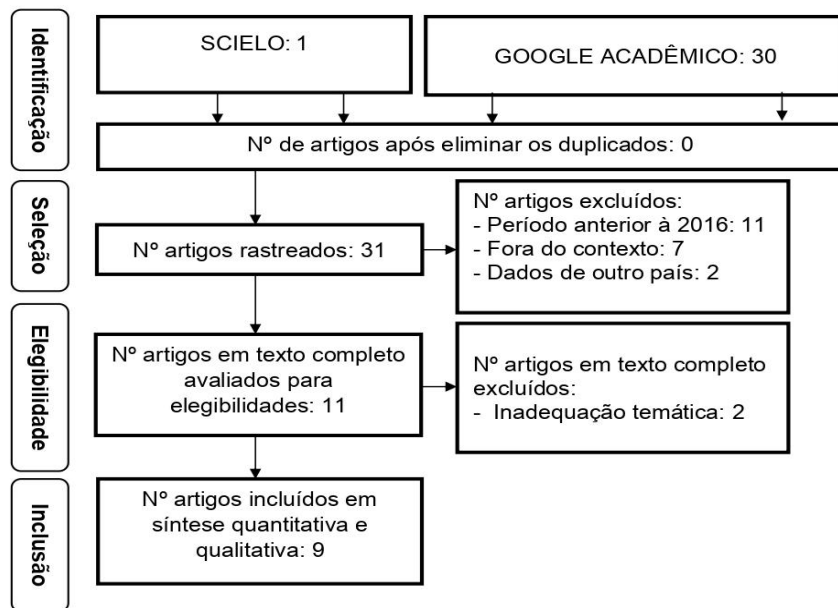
Identificação

SCIELO: 1

GOOGLE ACADÊMICO: 30

Nº de artigos após eliminar os duplicados: 0

Seleção

Nº artigos rastreados: 31

Nº artigos excluídos:
- Período anterior à 2016: 11
- Fora do contexto: 7
- Dados de outro país: 2

Elegibilidade

Nº artigos em texto completo avaliados para elegibilidades: 11

Nº artigos em texto completo excluídos:
- Inadequação temática: 2

Inclusão

Nº artigos incluídos em síntese quantitativa e qualitativa: 9